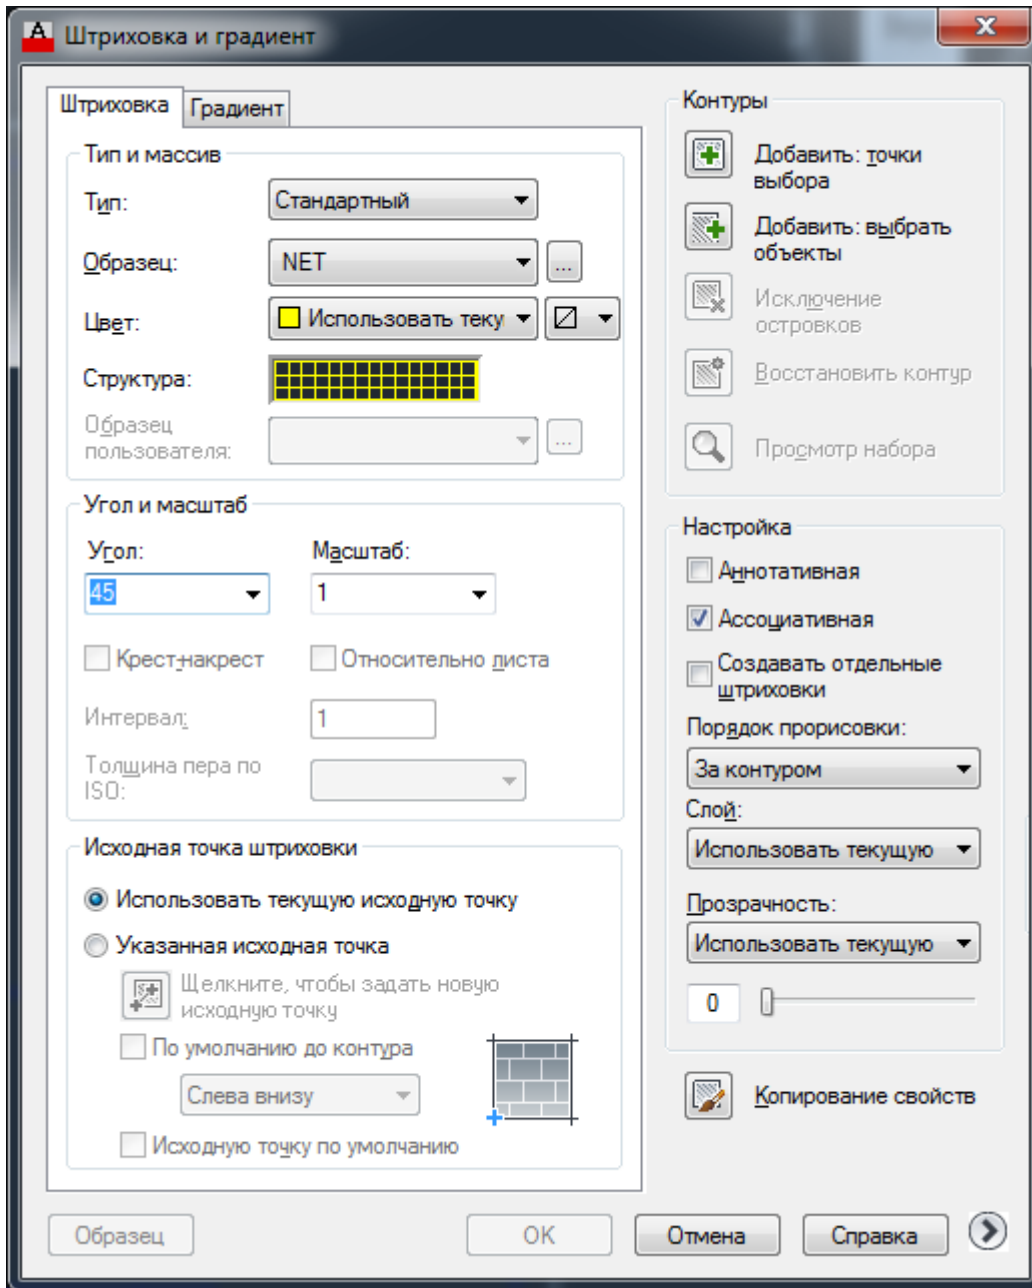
Штриховка и градиент

Штриховка
Градиент

Тип и массив
Тип: Стандартный
Образец: NET
Цвет: Использовать теку
Структура:
Образец пользователя:

Угол и масштаб
Угол: 45
Масштаб: 1
Крест-накрест
Относительно листа
Интервал: 1
Толщина пера по ISO:

Исходная точка штриховки
Использовать текущую исходную точку
Указанная исходная точка
Щелкните, чтобы задать новую исходную точку
По умолчанию до контура
Слева внизу
Исходную точку по умолчанию

Контуры
Добавить: точки выбора
Добавить: выбрать объекты
Исключение островков
Восстановить контур
Просмотр набора

Настройка
Аннотативная
Ассоциативная
Создавать отдельные штриховки
Порядок прорисовки:
За контуром
Слой:
Использовать текущую
Прозрачность:
Использовать текущую
0

Копирование свойств

Образец
OK
Отмена
Справка